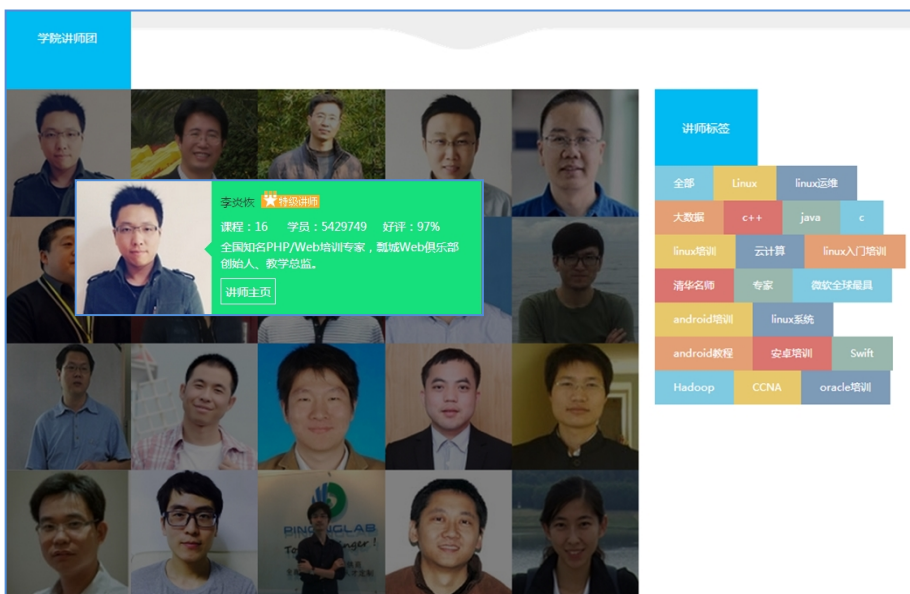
学院讲师团

李炎恢 特邀讲师

课程：16 学员：5429749 好评：97%

全国知名PHP/Web培训专家，瓢城Web俱乐部创始人、教学总监。

讲师主页

PINGINGLAB

To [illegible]nger !

讲师标签

全部 Linux linux运维

大数据 c++ java c

linux培训 云计算 linux入门培训

清华名师 专家 微软全球最具

android培训 linux系统

android教程 安卓培训 Swift

Hadoop CCNA oracle培训